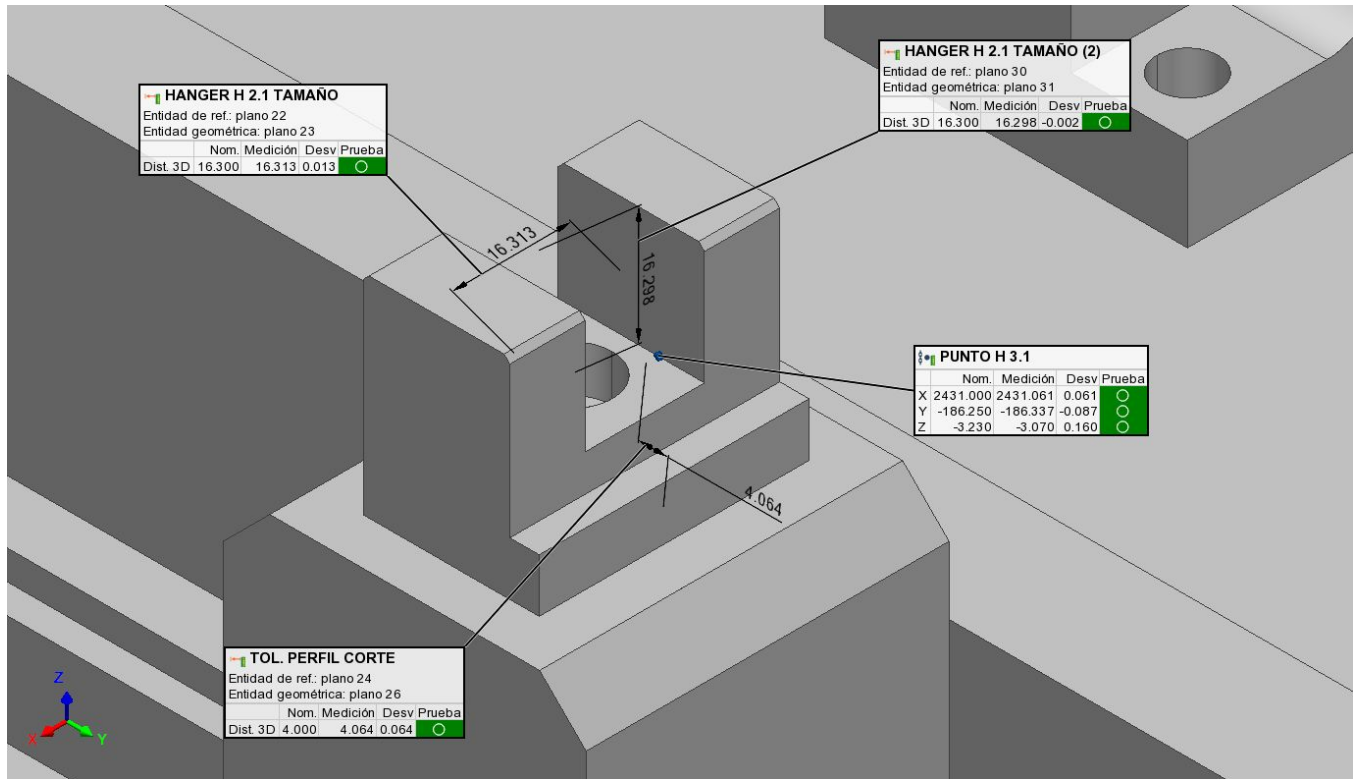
HANGER H 2.1 TAMAÑO
Entidad de ref.: plano 22
Entidad geométrica: plano 23

| | Nom. | Medición | Desv | Prueba |
|---|---|---|---|---|
| Dist. 3D | 16.300 | 16.313 | 0.013 | O |

HANGER H 2.1 TAMAÑO (2)
Entidad de ref.: plano 30
Entidad geométrica: plano 31

| | Nom. | Medición | Desv | Prueba |
|---|---|---|---|---|
| Dist. 3D | 16.300 | 16.298 | -0.002 | O |

16.313

16.298

PUNTO H 3.1

| | Nom. | Medición | Desv | Prueba |
|---|---|---|---|---|
| X | 2431.000 | 2431.061 | 0.061 | O |
| Y | -186.250 | -186.337 | -0.087 | O |
| Z | -3.230 | -3.070 | 0.160 | O |

4.064

TOL. PERFIL CORTE
Entidad de ref.: plano 24
Entidad geométrica: plano 26

| | Nom. | Medición | Desv | Prueba |
|---|---|---|---|---|
| Dist. 3D | 4.000 | 4.064 | 0.064 | O |

Z
X
Y